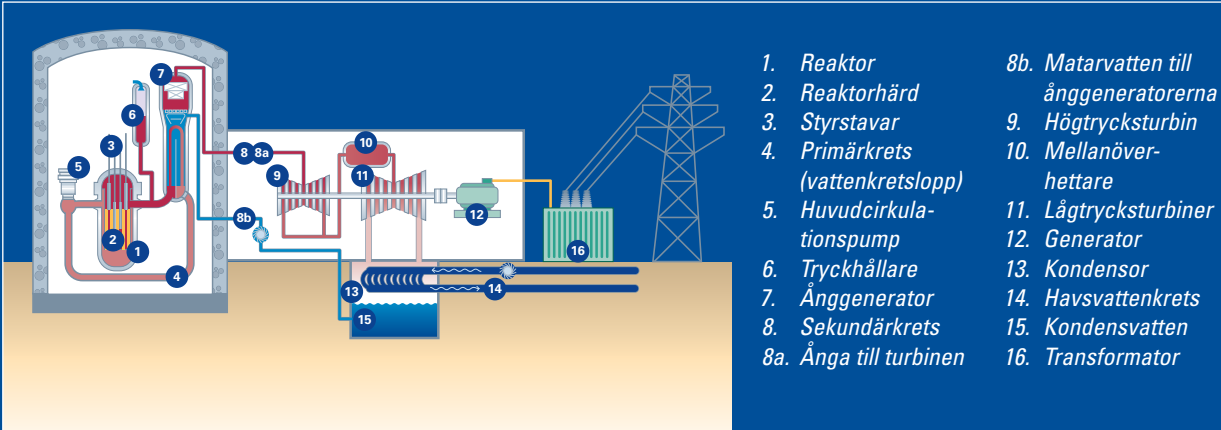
7
6
3
5
2
1
4
8 8a
8b
10
9
11
12
16
13
14
15

1. Reaktor
2. Reaktorhärd
3. Styrstavar
4. Primärkrets (vattenkretslopp)
5. Huvudcirkulationspump
6. Tryckhållare
7. Ånggenerator
8. Sekundärkrets
8a. Ånga till turbinen
8b. Matarvatten till ånggeneratorerna
9. Högtrycksturbin
10. Mellanöverhettare
11. Lågtrycksturbiner
12. Generator
13. Kondensor
14. Havsvattenkrets
15. Kondensvatten
16. Transformator